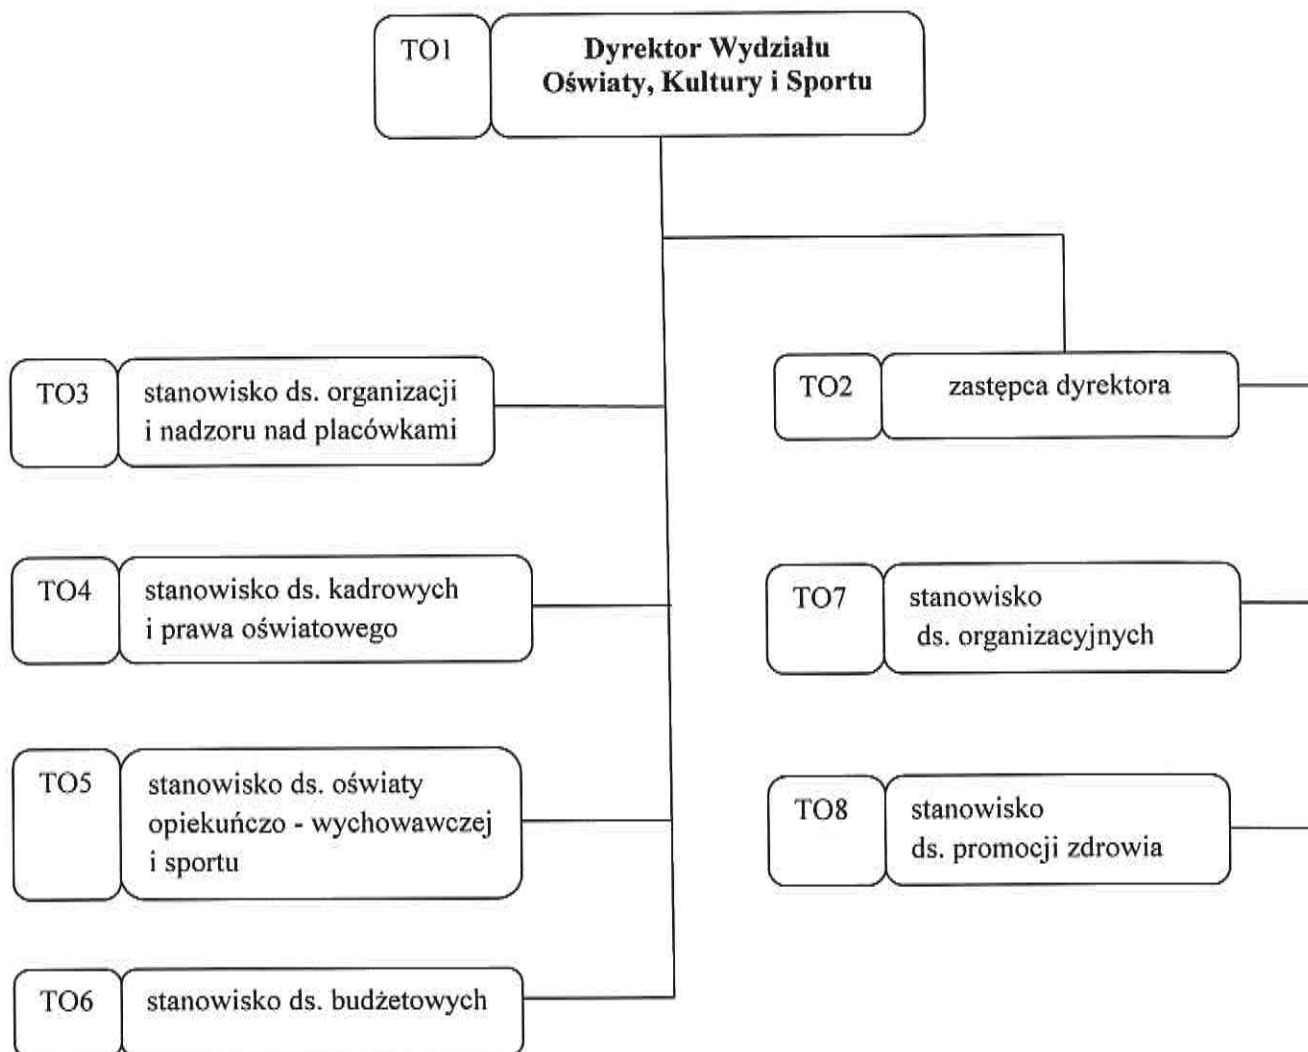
TO1 Dyrektor Wydziału Oświaty, Kultury i Sportu

TO3 stanowisko ds. organizacji i nadzoru nad placówkami

TO4 stanowisko ds. kadrowych i prawa oświatowego

TO5 stanowisko ds. oświaty opiekuńczo - wychowawczej i sportu

TO6 stanowisko ds. budżetowych

TO2 zastępca dyrektora

TO7 stanowisko ds. organizacyjnych

TO8 stanowisko ds. promocji zdrowia